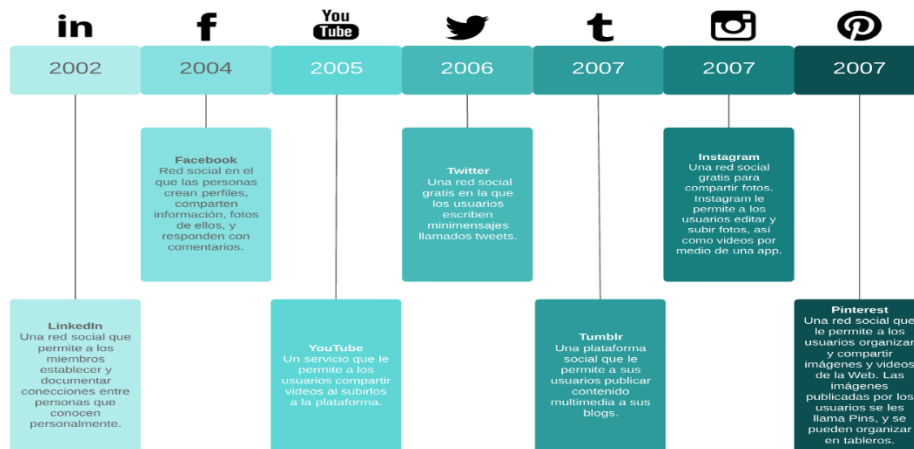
in
f
You Tube
t

2002
2004
2005
2006
2007
2007
2007

Facebook
Red social en el que las personas crean perfiles, comparten información, fotos de ellos, y responden con comentarios.

Twitter
Una red social gratis en la que los usuarios escriben minimensajes llamados tweets.

Instagram
Una red social gratis para compartir fotos. Instagram le permite a los usuarios editar y subir fotos, así como videos por medio de una app.

LinkedIn
Una red social que permite a los miembros establecer y documentar conecciones entre personas que conocen personalmente.

YouTube
Un servicio que le permite a los usuarios compartir videos al subirlos a la plataforma.

Tumblr
Una plataforma social que le permite a sus usuarios publicar contenido multimedia a sus blogs.

Pinterest
Una red social que le permite a los usuarios organizar y compartir imágenes y videos de la Web. Las imágenes publicadas por los usuarios se les llama Pins, y se pueden organizar en tableros.